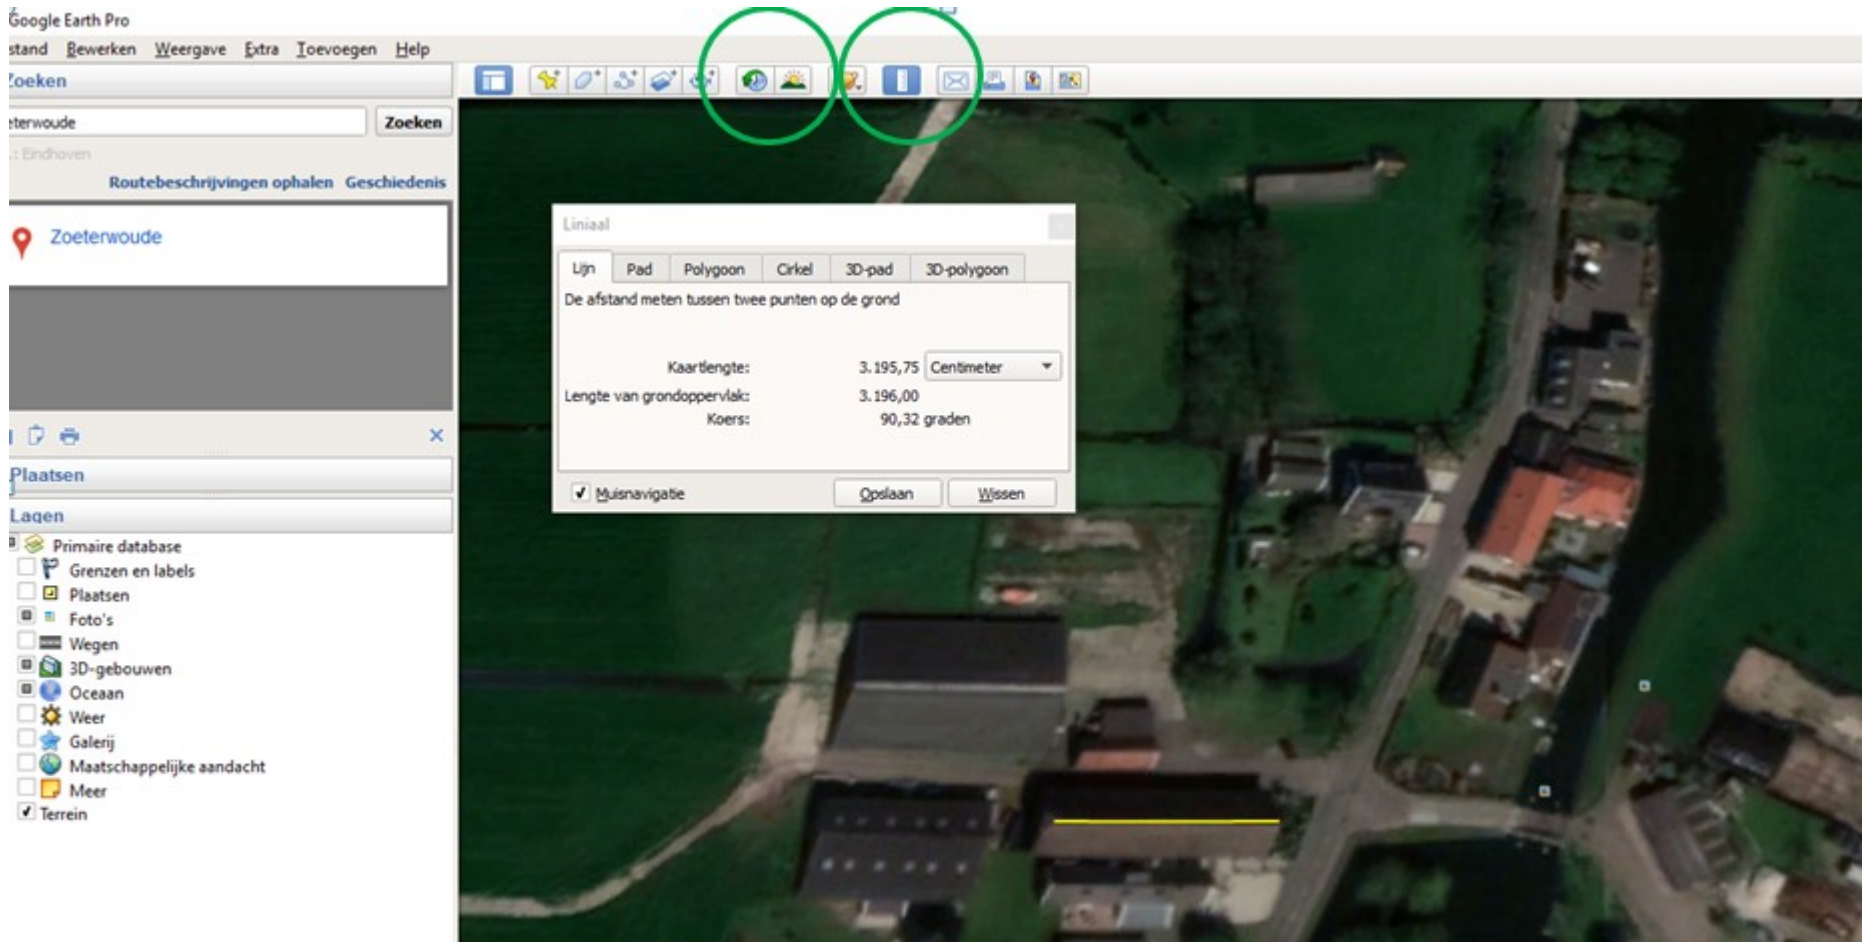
Google Earth Pro

stand Bewerken Weergave Extra Toevoegen Help

oeken

terwoude

Zoeken

: Eindhoven

Routebeschrijvingen ophalen Geschiedenis

Zoeterwoude

Plaatsen

Lagen

Primaire database

Grenzen en labels

Plaatsen

Foto's

Wegen

3D-gebouwen

Oceaan

Weer

Galerij

Maatschappelijke aandacht

Meer

Terrein

Liniaal

Lijn | Pad | Polygoon | Cirkel | 3D-pad | 3D-polygoon

De afstand meten tussen twee punten op de grond

Kaartlengte: 3.195,75 Centimeter

Lengte van grondoppervlak: 3.196,00

Koers: 90,32 graden

Muisnavigatie

Opslaan

Wissen